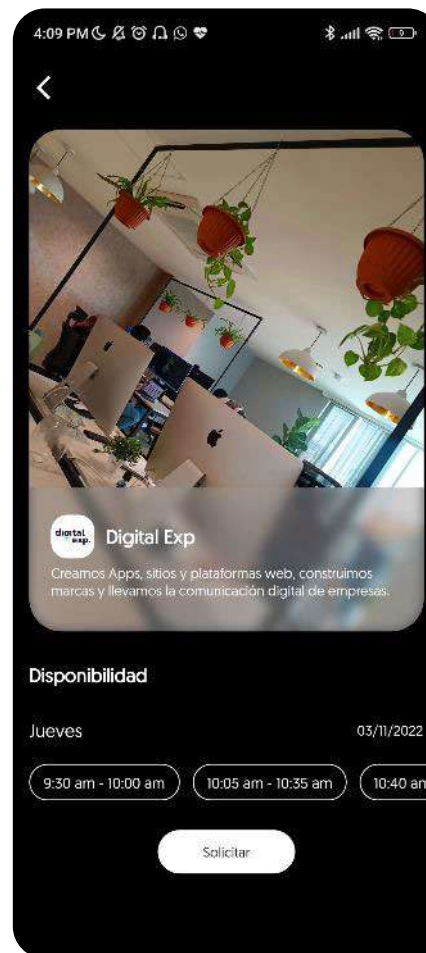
4:09 PM

<

digital exp.

Digital Exp

Creamos Apps, sitios y plataformas web, construimos marcas y llevamos la comunicación digital de empresas.

Disponibilidad

Jueves

03/11/2022

9:30 am - 10:00 am

10:05 am - 10:35 am

10:40 am

Solicitar